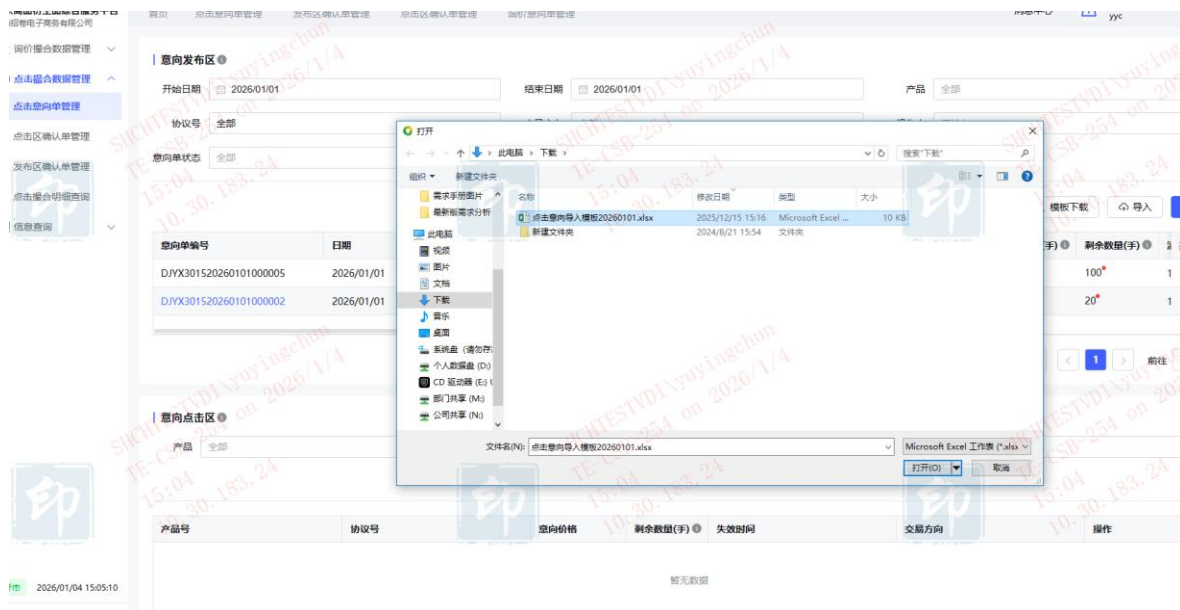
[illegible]服务平台
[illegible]电子商务有限公司
首页 点击意向单管理 发布区确认单管理 点击区确认单管理 询价意向单管理
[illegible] yyc

询价撮合数据管理
点击撮合数据管理
点击意向单管理
点击区确认单管理
发布区确认单管理
点击撮合明细查询
信息查询

意向发布区
开始日期 2026/01/01
结束日期 2026/01/01
产品 全部
协议号 全部
意向单状态 全部

模板下载 导入

| 意向单编号 | 日期 | | 剩余数量(手) |
|---|---|---|---|
| DJYX301520260101000005 | 2026/01/01 | | 100 |
| DJYX301520260101000002 | 2026/01/01 | | 20 |

1 前往

意向点击区
产品 全部

| 产品号 | 协议号 | 意向价格 | 剩余数量(手) | 失效时间 | 交易方向 | 操作 |
|---|---|---|---|---|---|---|

暂无数据

2026/01/04 15:05:10

打开
此电脑 › 下载 ›
搜索"下载"
组织 新建文件夹
需求手册图片
最新版需求分析
此电脑
视频
图片
文档
下载
音乐
桌面
系统盘 (请勿存
个人数据盘 (D:)
CD 驱动器 (E:)
部门共享 (M:)
公司共享 (N:)

| 名称 | 修改日期 | 类型 | 大小 |
|---|---|---|---|
| 点击意向导入模板20260101.xlsx | 2025/12/15 15:16 | Microsoft Excel ... | 10 KB |
| 新建文件夹 | 2024/8/21 15:54 | 文件夹 | |

文件名(N): 点击意向导入模板20260101.xlsx
Microsoft Excel 工作表 (*.xlsx
打开(O) 取消

SUCHTESTVDI\yuyingchun on 2026/1/4 15:04 TE-CSB-254 10.30.183.24